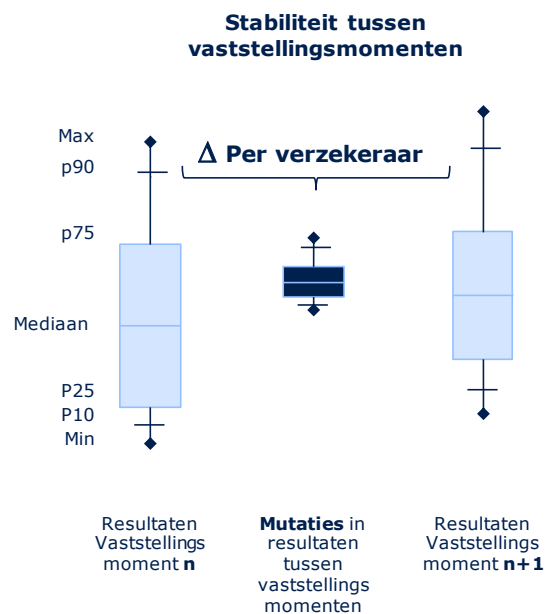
Stabiliteit tussen vaststellingsmomenten

Max
p90
p75
Mediaan
P25
P10
Min

$\Delta$ Per verzekeraar

Resultaten Vaststellings moment **n**

**Mutaties** in resultaten tussen vaststellings momenten

Resultaten Vaststellings moment **n+1**